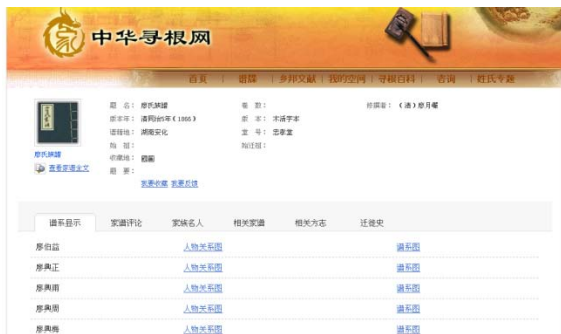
家 中华寻根网

首页 | 谱牒 | 乡邦文献 | 我的空间 | 寻根百科 | 咨询 | 姓氏专题

廖氏族譜
查看家谱全文

题　名：廖氏族譜
版本年：清同治年（1866）
谱籍地：湖南安化
始　祖：
收藏地：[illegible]
题　要：
卷　数：
版　本：木活字本
堂　号：忠孝堂
始迁祖：
纂修者：（清）廖月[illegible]
发表评论 发表反馈

谱系显示 | 家谱评论 | 家族名人 | 相关家谱 | 相关方志 | 迁徙史

| | | |
|---|---|---|
| 廖伯益 | 人物关系图 | 谱系图 |
| 廖典正 | 人物关系图 | 谱系图 |
| 廖典雨 | 人物关系图 | 谱系图 |
| 廖典周 | 人物关系图 | 谱系图 |
| 廖典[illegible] | 人物关系图 | 谱系图 |